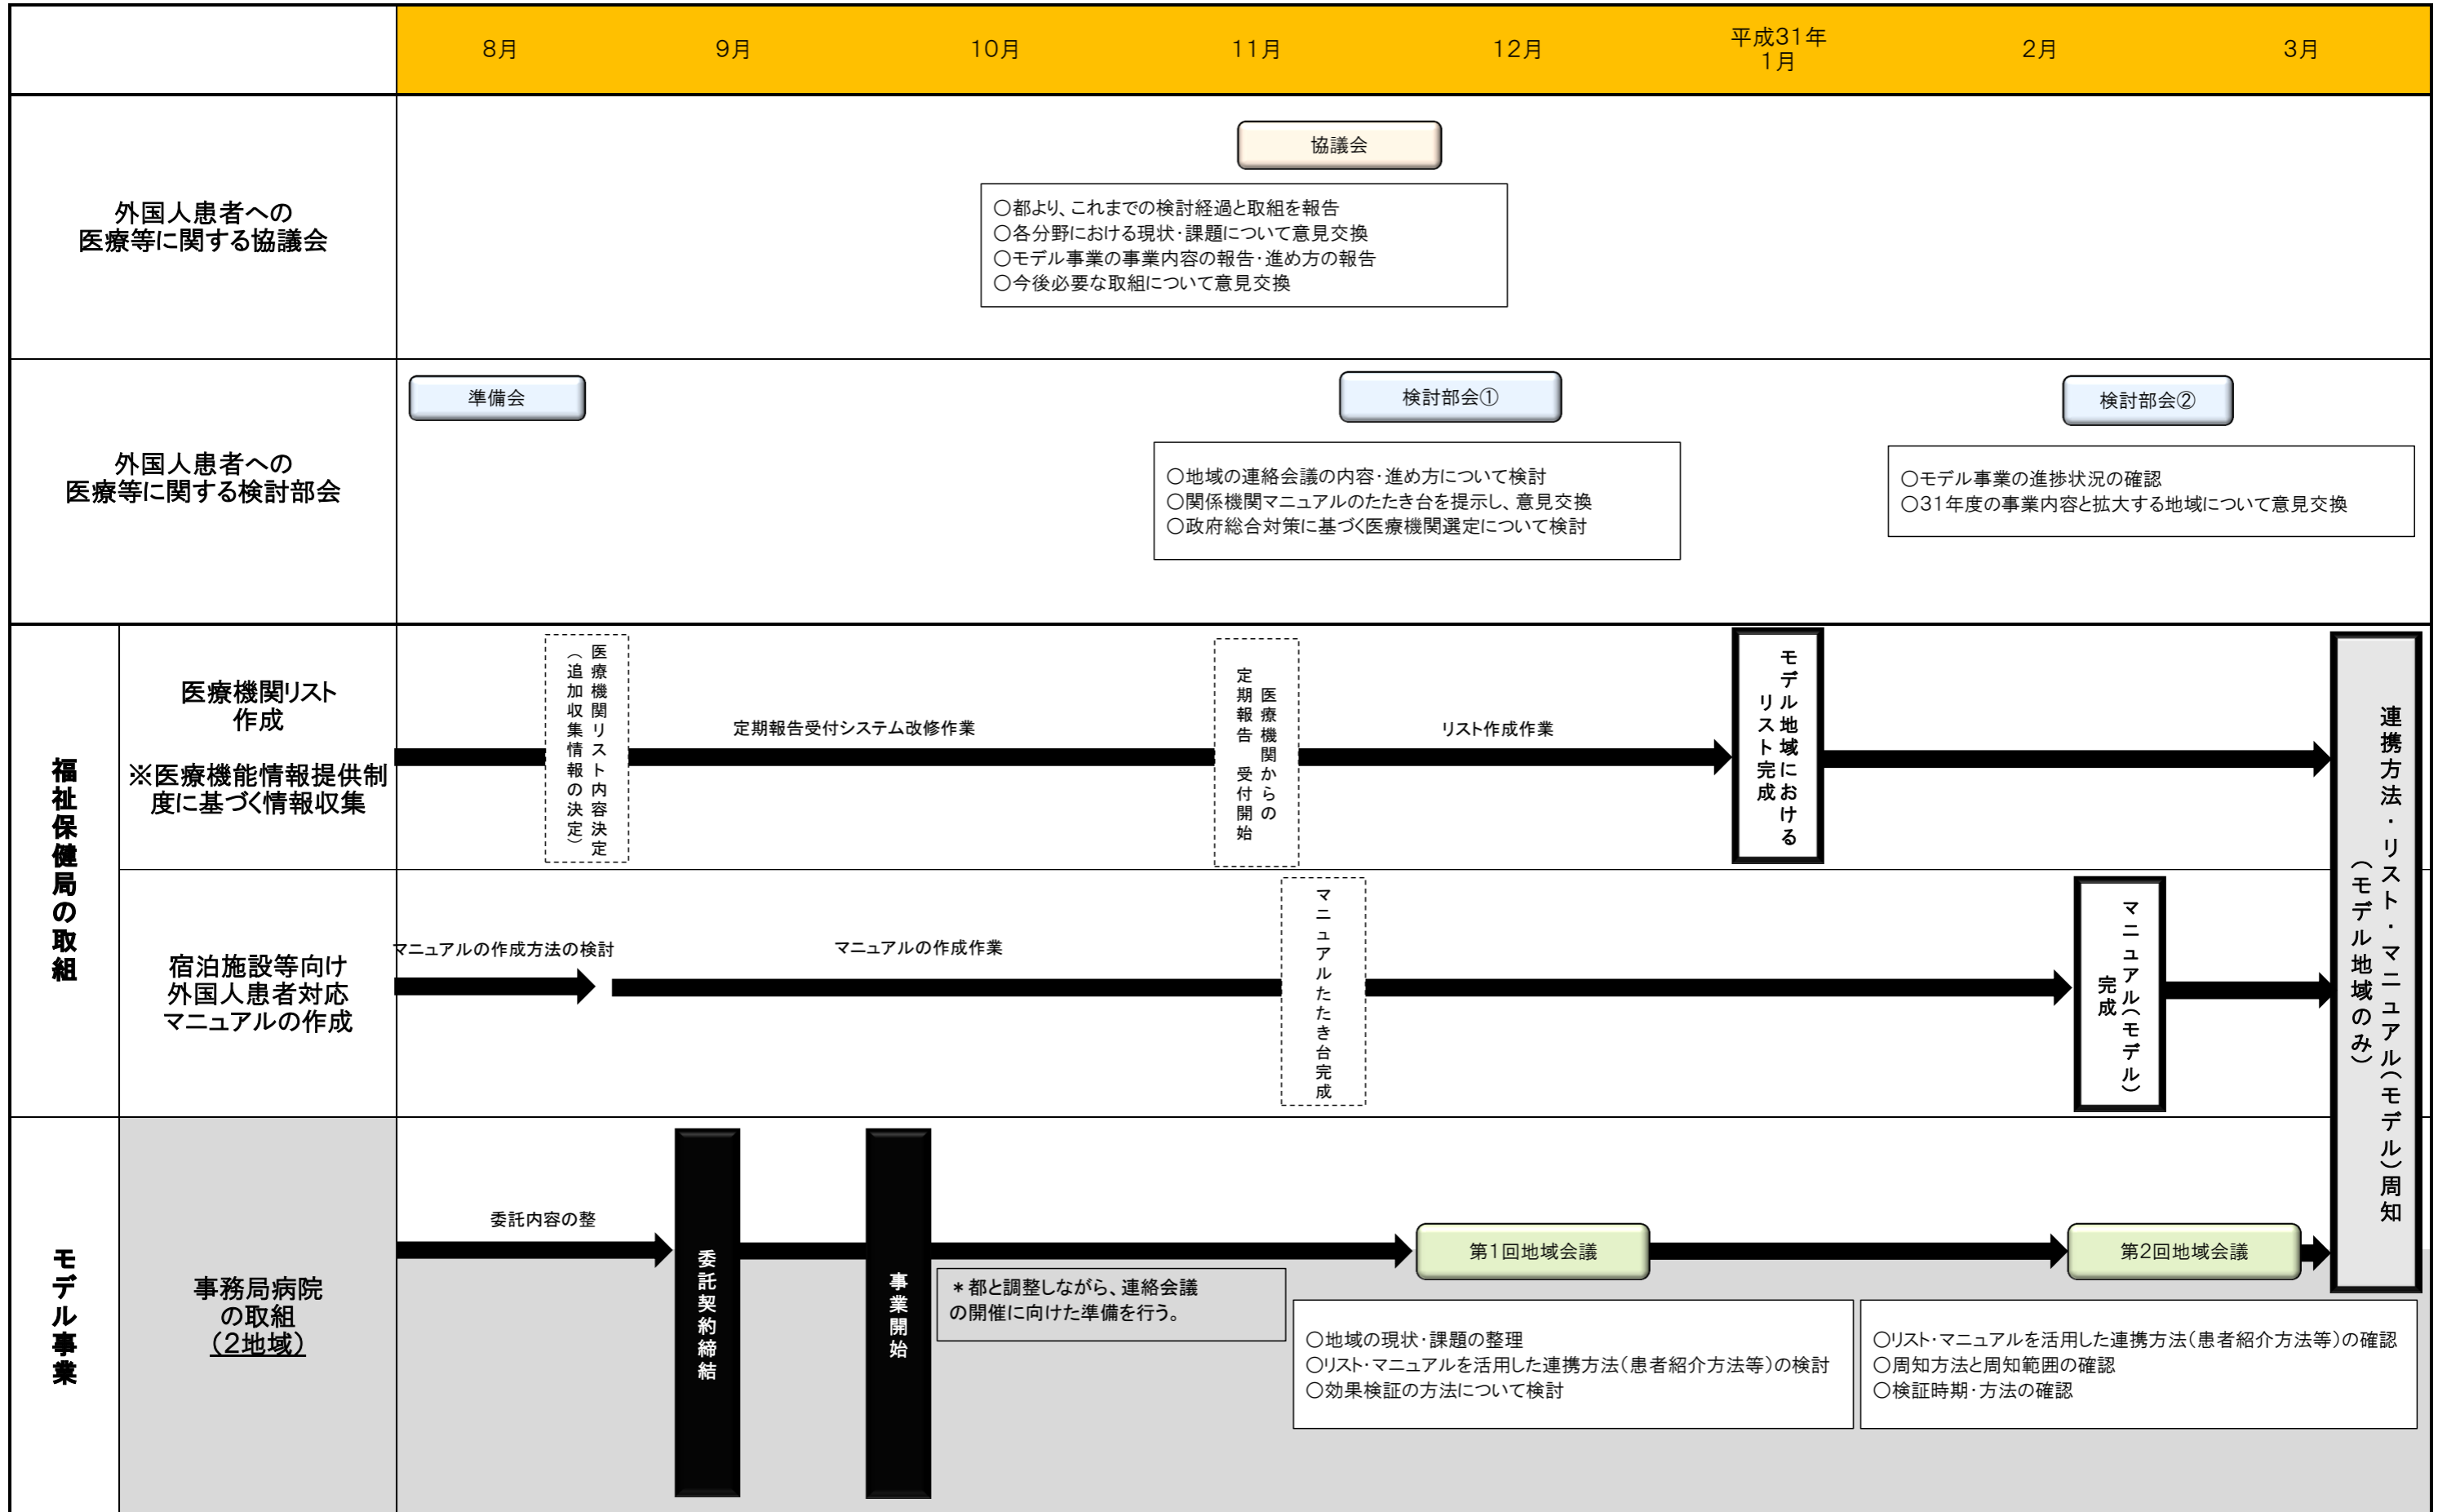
8月 9月 10月 11月 12月 平成31年 1月 2月 3月

外国人患者への医療等に関する協議会

協議会

○都より、これまでの検討経過と取組を報告
○各分野における現状・課題について意見交換
○モデル事業の事業内容の報告・進め方の報告
○今後必要な取組について意見交換

外国人患者への医療等に関する検討部会

準備会

検討部会①

○地域の連絡会議の内容・進め方について検討
○関係機関マニュアルのたたき台を提示し、意見交換
○政府総合対策に基づく医療機関選定について検討

検討部会②

○モデル事業の進捗状況の確認
○31年度の事業内容と拡大する地域について意見交換

福祉保健局の取組

医療機関リスト作成

※医療機能情報提供制度に基づく情報収集

医療機関リスト内容決定（追加収集情報の決定）

定期報告受付システム改修作業

医療機関からの定期報告 受付開始

リスト作成作業

モデル地域におけるリスト完成

宿泊施設等向け外国人患者対応マニュアルの作成

マニュアルの作成方法の検討

マニュアルの作成作業

マニュアルたたき台完成

マニュアル（モデル）完成

連携方法・リスト・マニュアル（モデル）周知（モデル地域のみ）

モデル事業

事務局病院の取組（2地域）

委託内容の整

委託契約締結

事業開始

＊都と調整しながら、連絡会議の開催に向けた準備を行う。

第1回地域会議

○地域の現状・課題の整理
○リスト・マニュアルを活用した連携方法（患者紹介方法等）の検討
○効果検証の方法について検討

第2回地域会議

○リスト・マニュアルを活用した連携方法（患者紹介方法等）の確認
○周知方法と周知範囲の確認
○検証時期・方法の確認